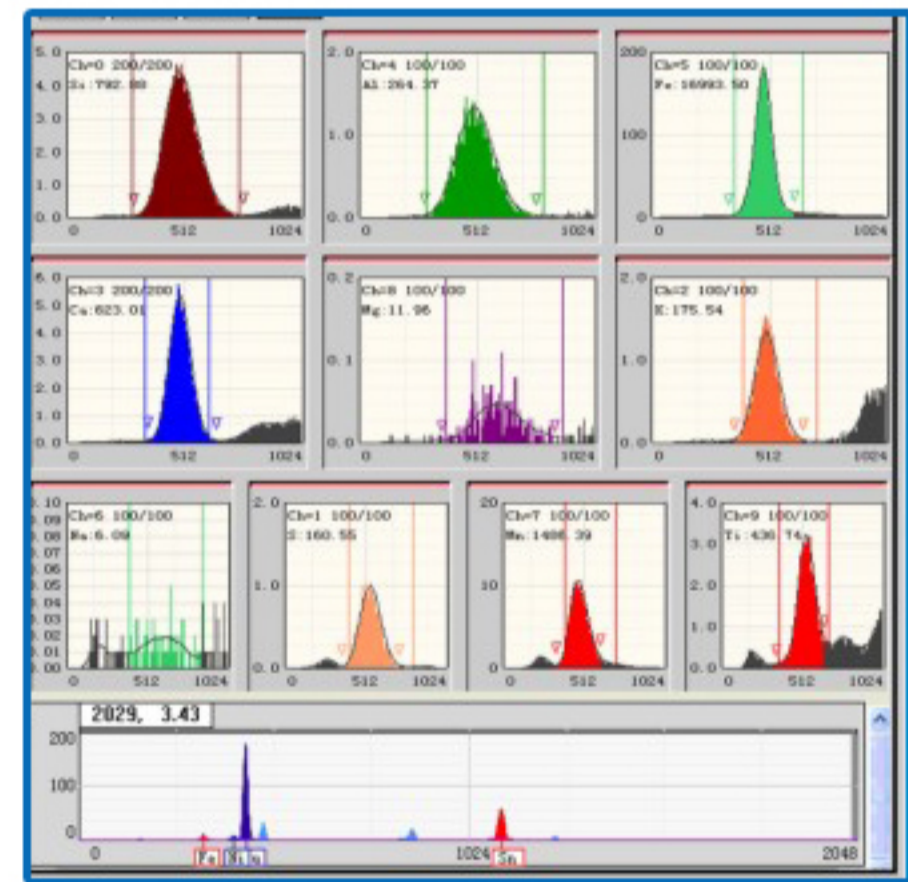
5.0
4.0
3.0
2.0
1.0
0.0
Ch=0 200/200
Si:792.88
0
512
1024

2.0
1.0
0.0
Ch=4 100/100
Al:264.37
0
512
1024

200
100
0
Ch=5 100/100
Fe:16993.50
0
512
1024

6.0
5.0
4.0
3.0
2.0
1.0
0.0
Ch=3 200/200
Cu:623.01
0
512
1024

0.2
0.1
0.0
Ch=8 100/100
Mg:11.96
0
512
1024

2.0
1.0
0.0
Ch=2 100/100
K:175.54
0
512
1024

0.10
0.09
0.08
0.07
0.06
0.05
0.04
0.03
0.02
0.01
0.00
Ch=6 100/100
Na:6.09
0
512
1024

2.0
1.0
0.0
Ch=1 100/100
S:160.55
0
512
1024

20
10
0
Ch=7 100/100
Mn:1486.39
0
512
1024

4.0
3.0
2.0
1.0
0.0
Ch=9 100/100
Ti:436.74
0
512
1024

2029, 3.43
200
100
0
0
Fe
Si
1024
Sn
2048